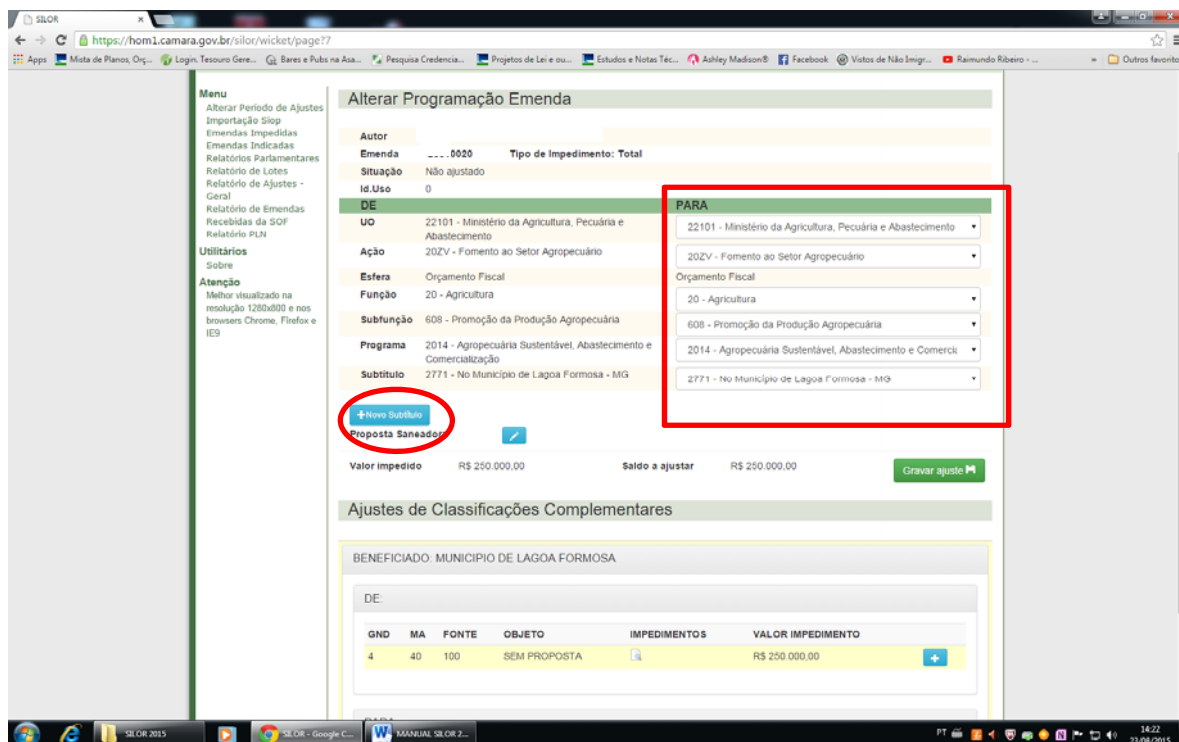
SILOR ×

https://hom1.camara.gov.br/silor/wicket/page?7

Apps Mista de Planos, Orç... Login. Tesouro Gere... Bares e Pubs na Asa... Pesquisa Credencia... Projetos de Lei e ou... Estudos e Notas Téc... Ashley Madison® Facebook Vistos de Não Imigr... Raimundo Ribeiro - ... » Outros favorito

Menu
Alterar Período de Ajustes
Importação Siop
Emendas Impedidas
Emendas Indicadas
Relatórios Parlamentares
Relatório de Lotes
Relatório de Ajustes - Geral
Relatório de Emendas
Recebidas da SOF
Relatório PLN

Utilitários
Sobre

Atenção
Melhor visualizado na resolução 1280x800 e nos browsers Chrome, Firefox e IE9

Alterar Programação Emenda

Autor
Emenda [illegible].0020 Tipo de Impedimento: Total
Situação Não ajustado
Id.Uso 0

| DE | | PARA |
|---|---|---|
| UO | 22101 - Ministério da Agricultura, Pecuária e Abastecimento | 22101 - Ministério da Agricultura, Pecuária e Abastecimento |
| Ação | 20ZV - Fomento ao Setor Agropecuário | 20ZV - Fomento ao Setor Agropecuário |
| Esfera | Orçamento Fiscal | Orçamento Fiscal |
| Função | 20 - Agricultura | 20 - Agricultura |
| Subfunção | 608 - Promoção da Produção Agropecuária | 608 - Promoção da Produção Agropecuária |
| Programa | 2014 - Agropecuária Sustentável, Abastecimento e Comercialização | 2014 - Agropecuária Sustentável, Abastecimento e Comercia |
| Subtítulo | 2771 - No Município de Lagoa Formosa - MG | 2771 - No Município de Lagoa Formosa - MG |

+Novo Subtítulo
Proposta Saneador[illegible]

Valor impedido R$ 250.000,00 Saldo a ajustar R$ 250.000,00 Gravar ajuste

Ajustes de Classificações Complementares

BENEFICIADO: MUNICIPIO DE LAGOA FORMOSA

DE:

| GND | MA | FONTE | OBJETO | IMPEDIMENTOS | VALOR IMPEDIMENTO | |
|---|---|---|---|---|---|---|
| 4 | 40 | 100 | SEM PROPOSTA | | R$ 250.000,00 | + |

SILOR 2015 SILOR - Google C... MANUAL SILOR 2... PT 14:22 23/08/2015